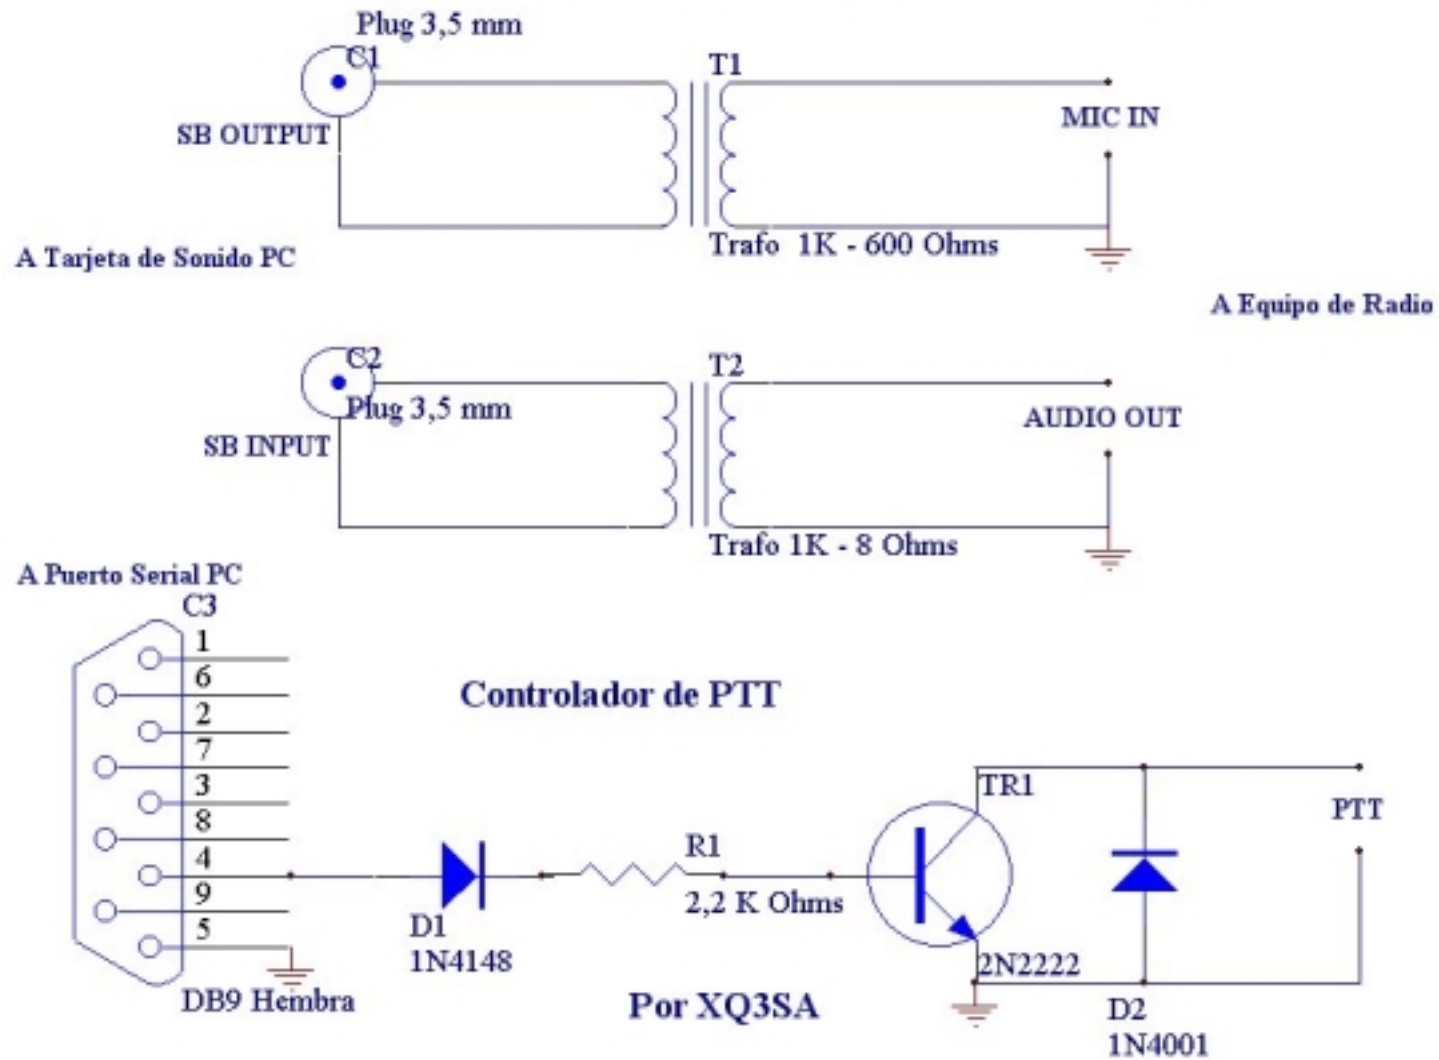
Plug 3,5 mm
C1
T1
SB OUTPUT
MIC IN
A Tarjeta de Sonido PC
Trafo 1K - 600 Ohms
A Equipo de Radio
C2
T2
Plug 3,5 mm
SB INPUT
AUDIO OUT
Trafo 1K - 8 Ohms
A Puerto Serial PC
C3
1
6
2
7
3
8
4
9
5
Controlador de PTT
TR1
PTT
R1
2,2 K Ohms
D1
1N4148
2N2222
DB9 Hembra
Por XQ3SA
D2
1N4001